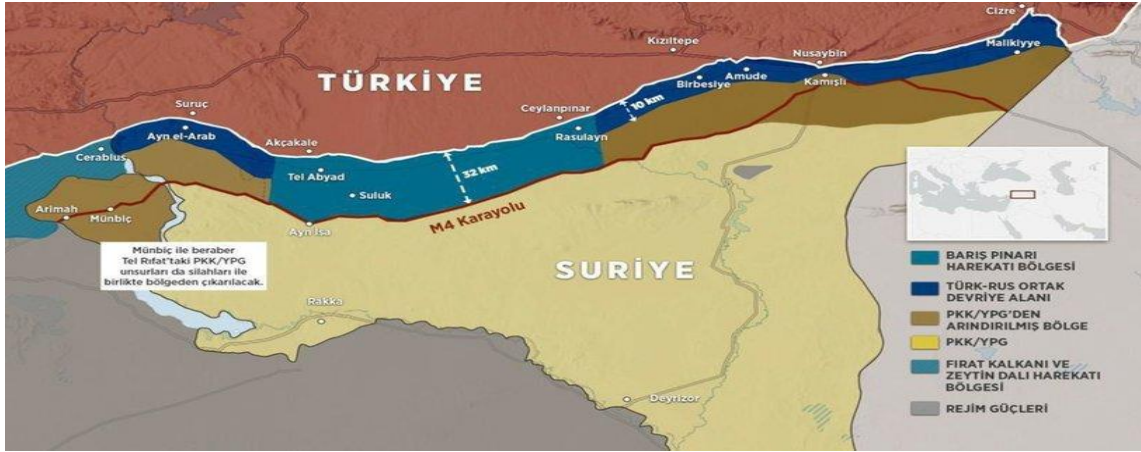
Cizre
Kızıltepe
Nusaybin
Malikiyye
TÜRKİYE
Amude
Birbesiye
Kamışlı
Suruç
Ceylanpınar
10 km
Ayn el-Arab
Akçakale
Rasulayn
Cerablus
Tel Abyad
32 km
Suluk
Arimah
Münbiç
Ayn Isa
M4 Karayolu
Münbiç ile beraber Tel Rıfat'taki PKK/YPG unsurları da silahları ile birlikte bölgeden çıkarılacak.
SURİYE
Rakka
Deyrizor
BARIŞ PINARI HAREKATI BÖLGESİ
TÜRK-RUS ORTAK DEVRİYE ALANI
PKK/YPG'DEN ARINDIRILMIŞ BÖLGE
PKK/YPG
FIRAT KALKANI VE ZEYTİN DALI HAREKATI BÖLGESİ
REJİM GÜÇLERİ